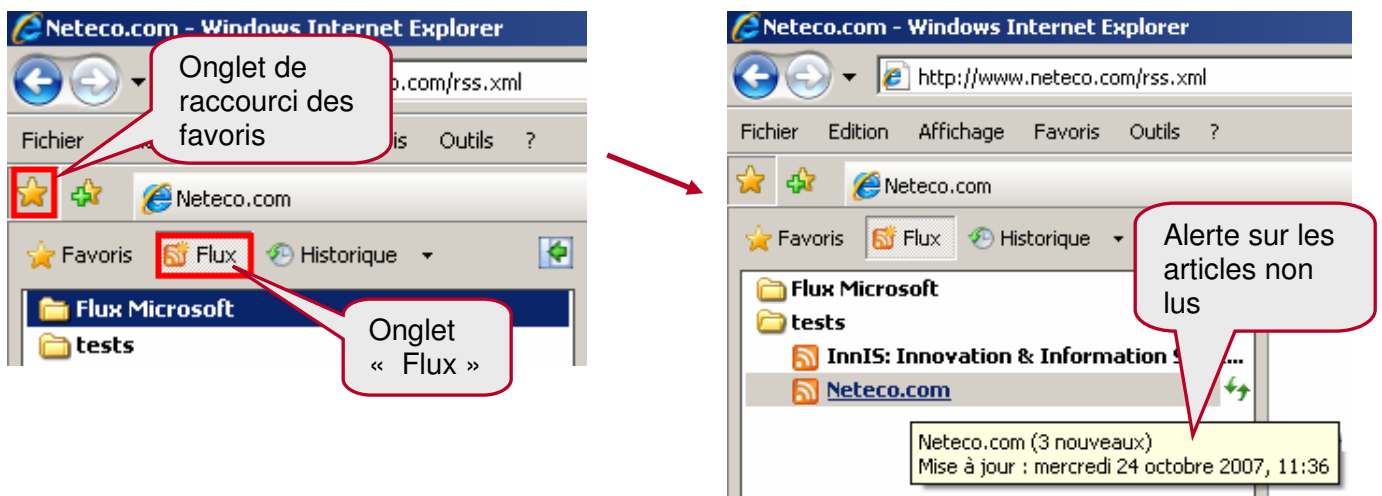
Neteco.com - Windows Internet Explorer

Onglet de raccourci des favoris

o.com/rss.xml

Fichier

is Outils ?

Neteco.com

Favoris Flux Historique

Flux Microsoft

tests

Onglet « Flux »

Neteco.com - Windows Internet Explorer

http://www.neteco.com/rss.xml

Fichier Edition Affichage Favoris Outils ?

Neteco.com

Favoris Flux Historique

Alerte sur les articles non lus

Flux Microsoft

tests

InnIS: Innovation & Information S...

Neteco.com

Neteco.com (3 nouveaux)
Mise à jour : mercredi 24 octobre 2007, 11:36